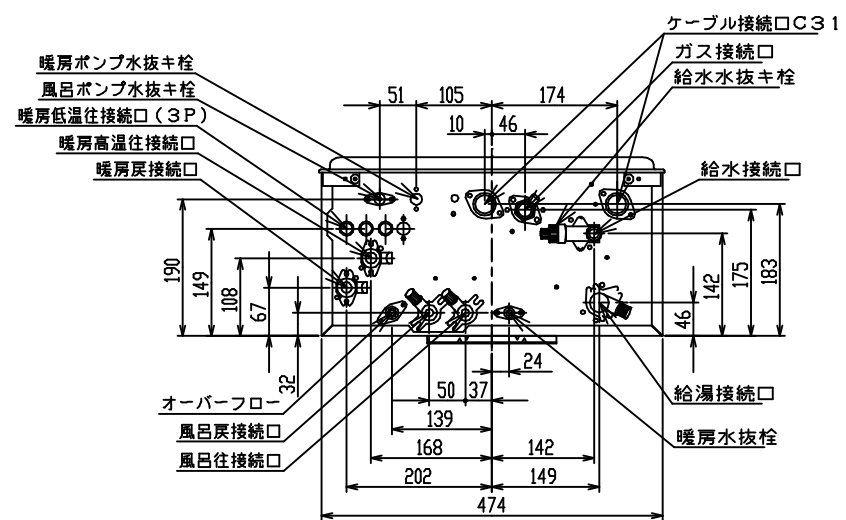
ケーブル接続口C31
ガス接続口
給水水抜キ栓
暖房ポンプ水抜キ栓
風呂ポンプ水抜キ栓
暖房低温往接続口（3P）
暖房高温往接続口
暖房戻接続口
給水接続口
51
105
174
10
46
190
149
108
67
32
142
175
183
46
24
50
37
139
168
142
202
149
474
オーバーフロー
風呂戻接続口
風呂往接続口
給湯接続口
暖房水抜栓